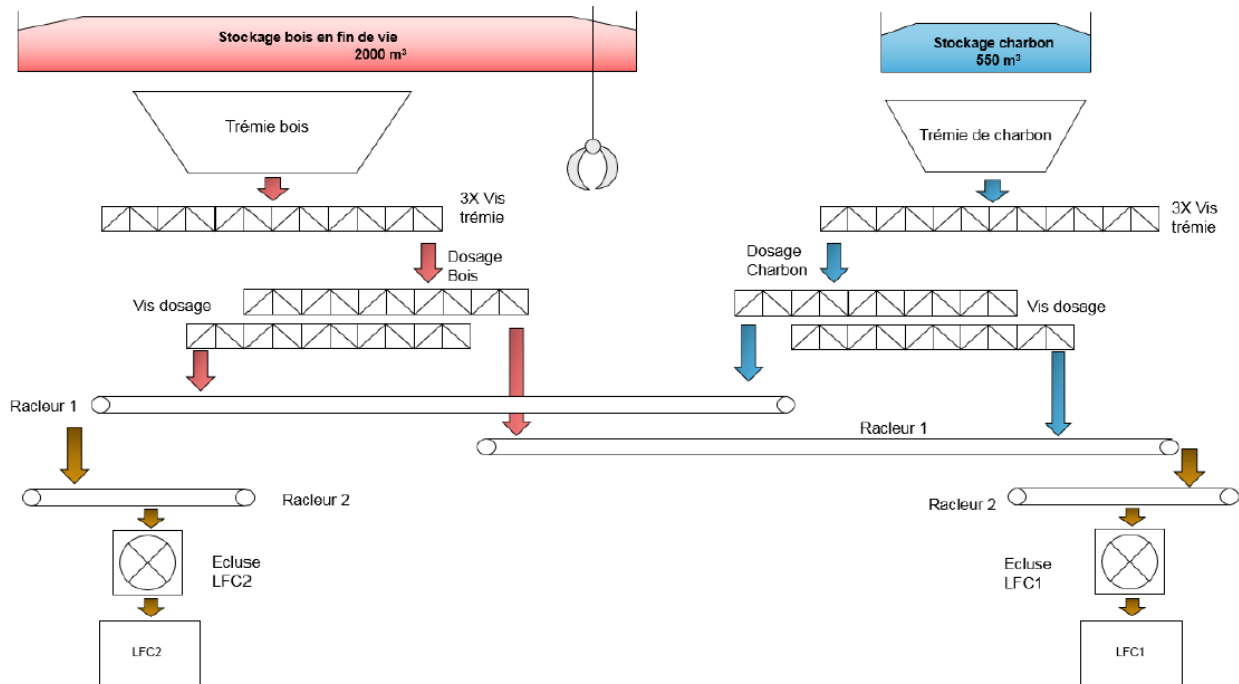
Stockage bois en fin de vie
2000 m³

Stockage charbon
550 m³

Trémie bois

Trémie de charbon

3X Vis trémie

3X Vis trémie

Dosage Bois

Dosage Charbon

Vis dosage

Vis dosage

Racleur 1

Racleur 1

Racleur 2

Racleur 2

Ecluse LFC2

Ecluse LFC1

LFC2

LFC1